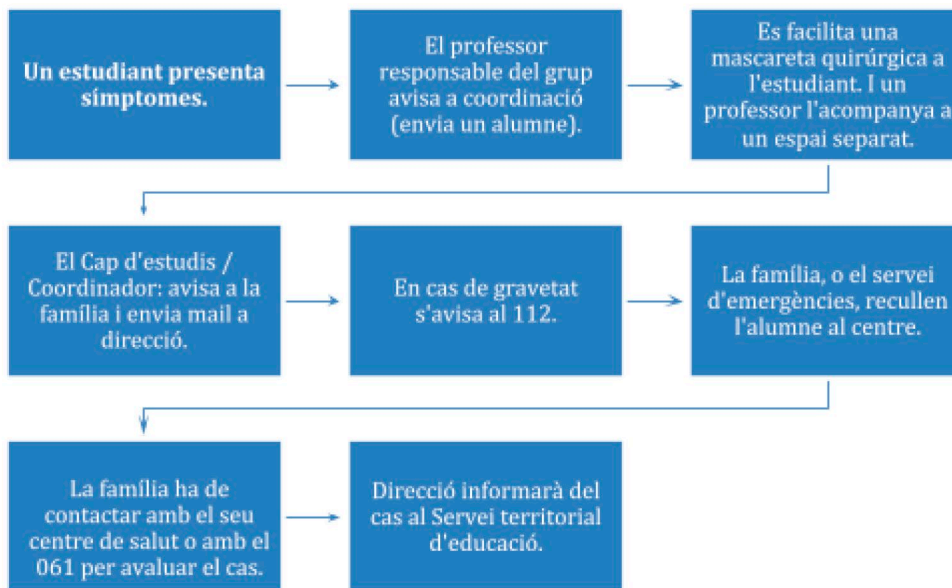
Un estudiant presenta símptomes.

El professor responsable del grup avisa a coordinació (envia un alumne).

Es facilita una mascareta quirúrgica a l'estudiant. I un professor l'acompanya a un espai separat.

El Cap d'estudis / Coordinador: avisa a la família i envia mail a direcció.

En cas de gravetat s'avisa al 112.

La família, o el servei d'emergències, recullen l'alumne al centre.

La família ha de contactar amb el seu centre de salut o amb el 061 per avaluar el cas.

Direcció informarà del cas al Servei territorial d'educació.